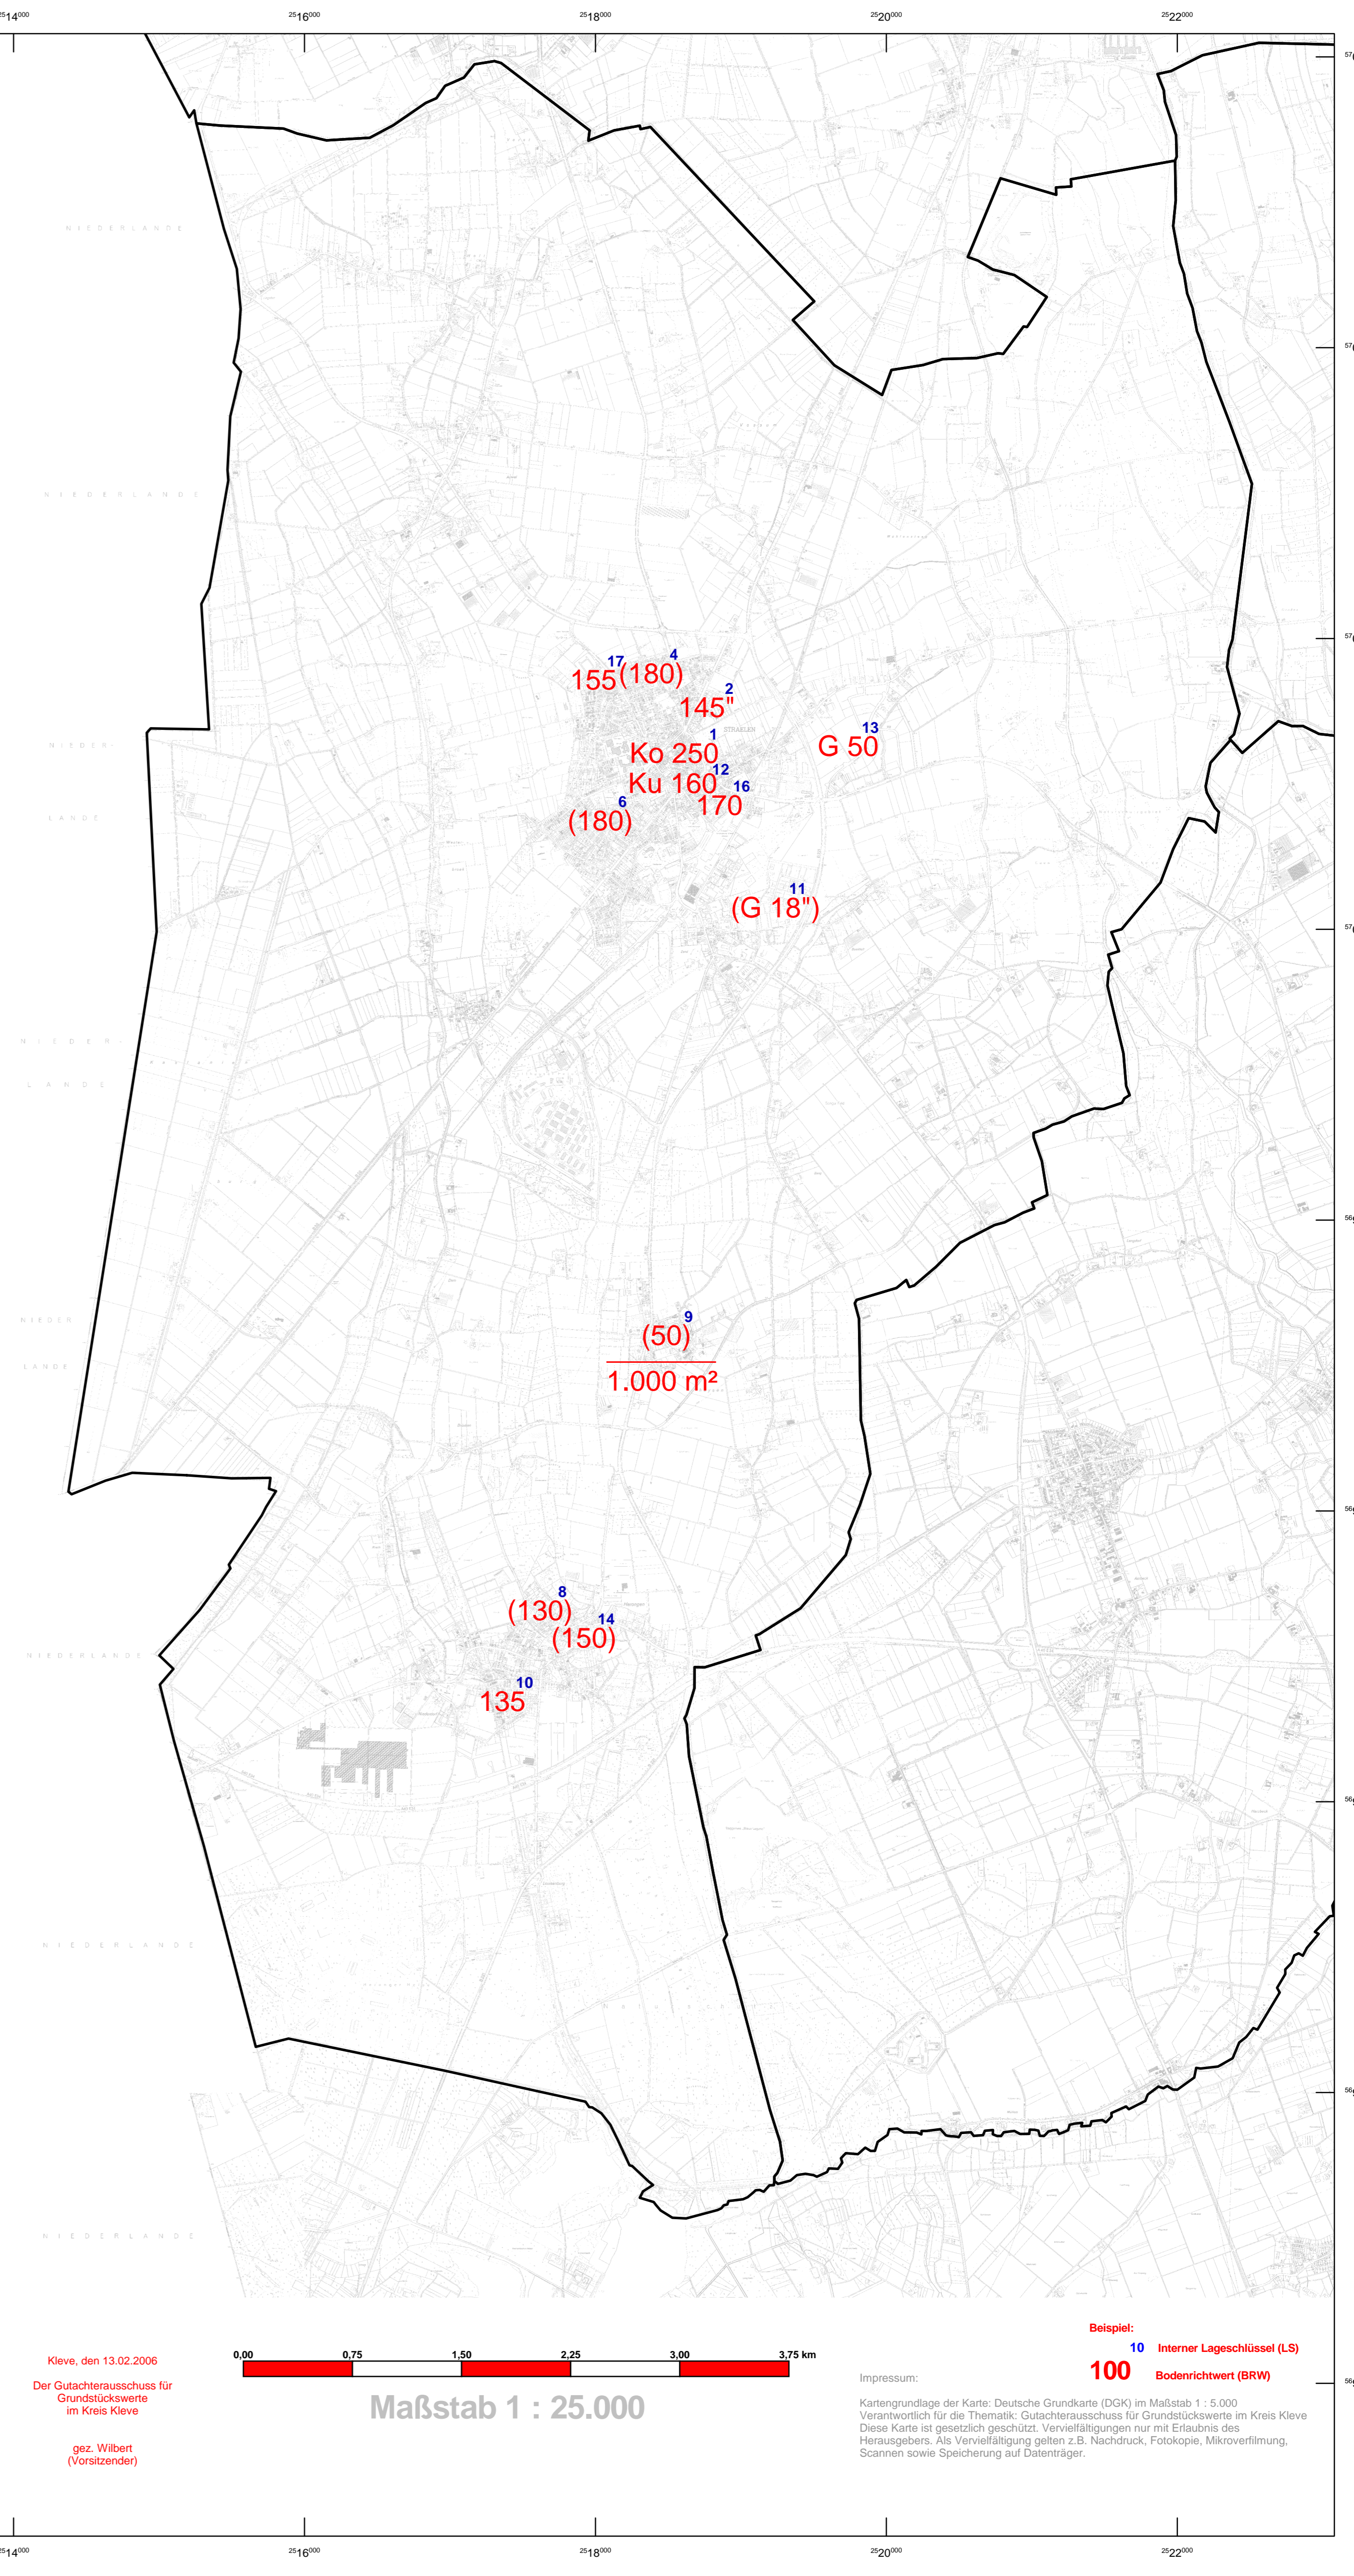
$^{25}14^{000}$ $^{25}16^{000}$ $^{25}18^{000}$ $^{25}20^{000}$ $^{25}22^{000}$

NIEDERLANDE

NIEDERLANDE

NIEDER-LANDE

NIEDER-LANDE

NIEDER-LANDE

NIEDERLANDE

NIEDERLANDE

NIEDERLANDE

17 4
155 (180)
2
145"
1
Ko 250
12
Ku 160
16
170
6
(180)
13
G 50
11
(G 18")

9
(50)
1.000 m²

8
(130)
14
(150)
10
135

Kleve, den 13.02.2006

Der Gutachterausschuss für Grundstückswerte im Kreis Kleve

gez. Wilbert
(Vorsitzender)

0,00 0,75 1,50 2,25 3,00 3,75 km

Maßstab 1 : 25.000

Beispiel:
10 Interner Lageschlüssel (LS)
100 Bodenrichtwert (BRW)

Impressum:

Kartengrundlage der Karte: Deutsche Grundkarte (DGK) im Maßstab 1 : 5.000
Verantwortlich für die Thematik: Gutachterausschuss für Grundstückswerte im Kreis Kleve
Diese Karte ist gesetzlich geschützt. Vervielfältigungen nur mit Erlaubnis des Herausgebers. Als Vervielfältigung gelten z.B. Nachdruck, Fotokopie, Mikroverfilmung, Scannen sowie Speicherung auf Datenträger.

$^{25}14^{000}$ $^{25}16^{000}$ $^{25}18^{000}$ $^{25}20^{000}$ $^{25}22^{000}$